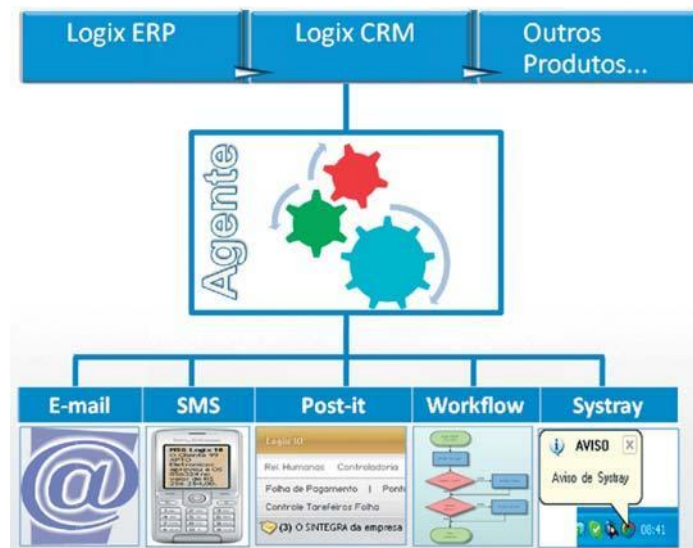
Logix ERP

Logix CRM

Outros Produtos...

Agente

E-mail

SMS

Post-it

Workflow

Systray

Logix 10

Rel. Humanos | Controladoria

Folha de Pagamento | Pont

Controle Tarefeiros Folha

(3) O SINTEGRA da empresa

AVISO

Aviso de Systray

08:41